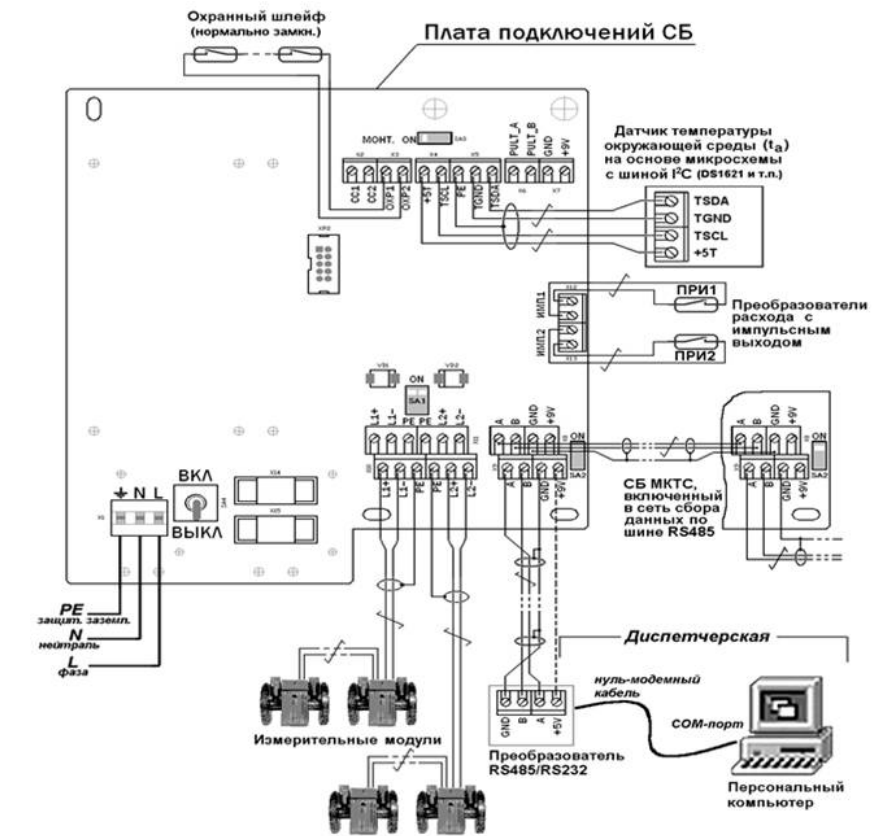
Охранный шлейф (нормально замкн.)

Плата подключений СБ

МОНТ. ON SA3

X2 X3 X4 X5 X6 X7

CC1 CC2 OXP1 OXP2 +5T TSCL PE TGND TSDA PULT_A PULT_B GND +9V

Датчик температуры окружающей среды ($t_a$) на основе микросхемы с шиной $I^2C$ (DS1621 и т.п.)

TSDA
TGND
TSCL
+5T

XP2

ИМП1
ИМП2

ПРИ1
ПРИ2

Преобразователи расхода с импульсным выходом

VD1 VD2

ON
SA1

L1+ L1- PE PE L2+ L2-

A B GND +9V

ON
SA2

A B GND +9V

ON
SA2

A B GND +9V

СБ МКТС, включенный в сеть сбора данных по шине RS485

ВКЛ
ВЫКЛ

N L

X14
X15

L1+ L1- PE PE L2+ L2-

A B GND +9V

PE защит. заземл.
N нейтраль
L фаза

Диспетчерская

нуль-модемный кабель

COM-порт

GND B A +5V

Измерительные модули

Преобразователь RS485/RS232

Персональный компьютер